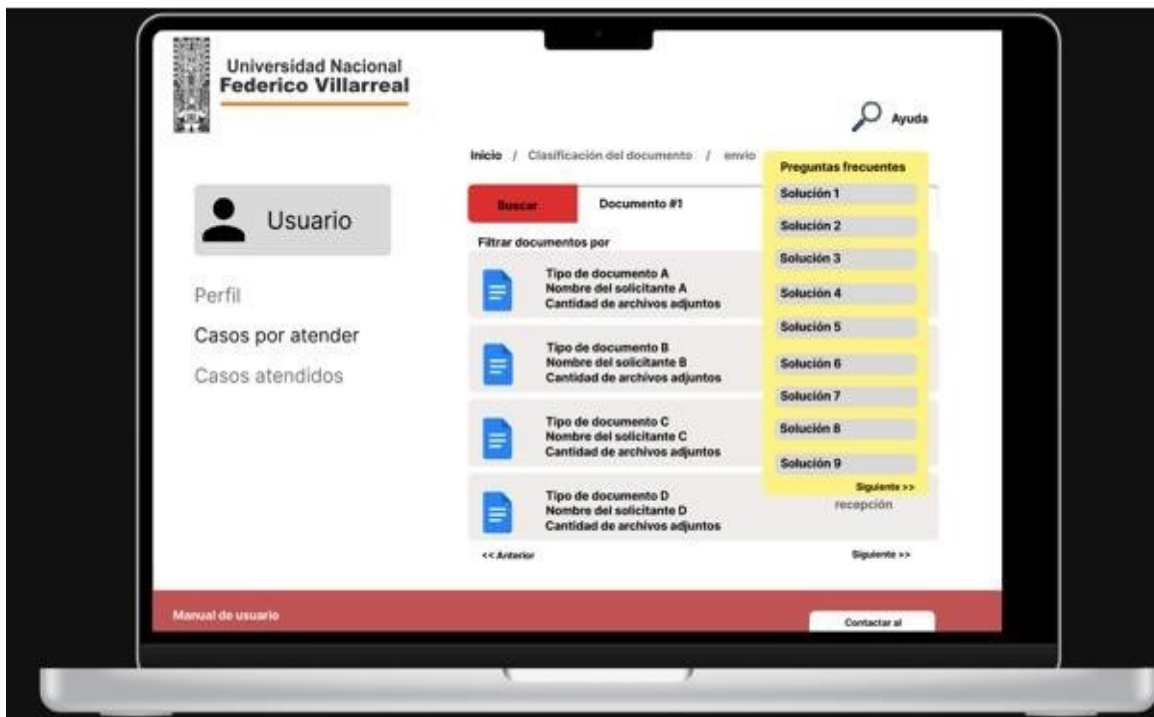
Universidad Nacional
Federico Villarreal

Ayuda

Inicio / Clasificación del documento / envio

Preguntas frecuentes
Solución 1
Solución 2
Solución 3
Solución 4
Solución 5
Solución 6
Solución 7
Solución 8
Solución 9
Siguiente >>

Usuario

Perfil
Casos por atender
Casos atendidos

Buscar
Documento #1

Filtrar documentos por

Tipo de documento A
Nombre del solicitante A
Cantidad de archivos adjuntos

Tipo de documento B
Nombre del solicitante B
Cantidad de archivos adjuntos

Tipo de documento C
Nombre del solicitante C
Cantidad de archivos adjuntos

Tipo de documento D
Nombre del solicitante D
Cantidad de archivos adjuntos

recepción

<< Anterior
Siguiente >>

Manual de usuario
Contactar al